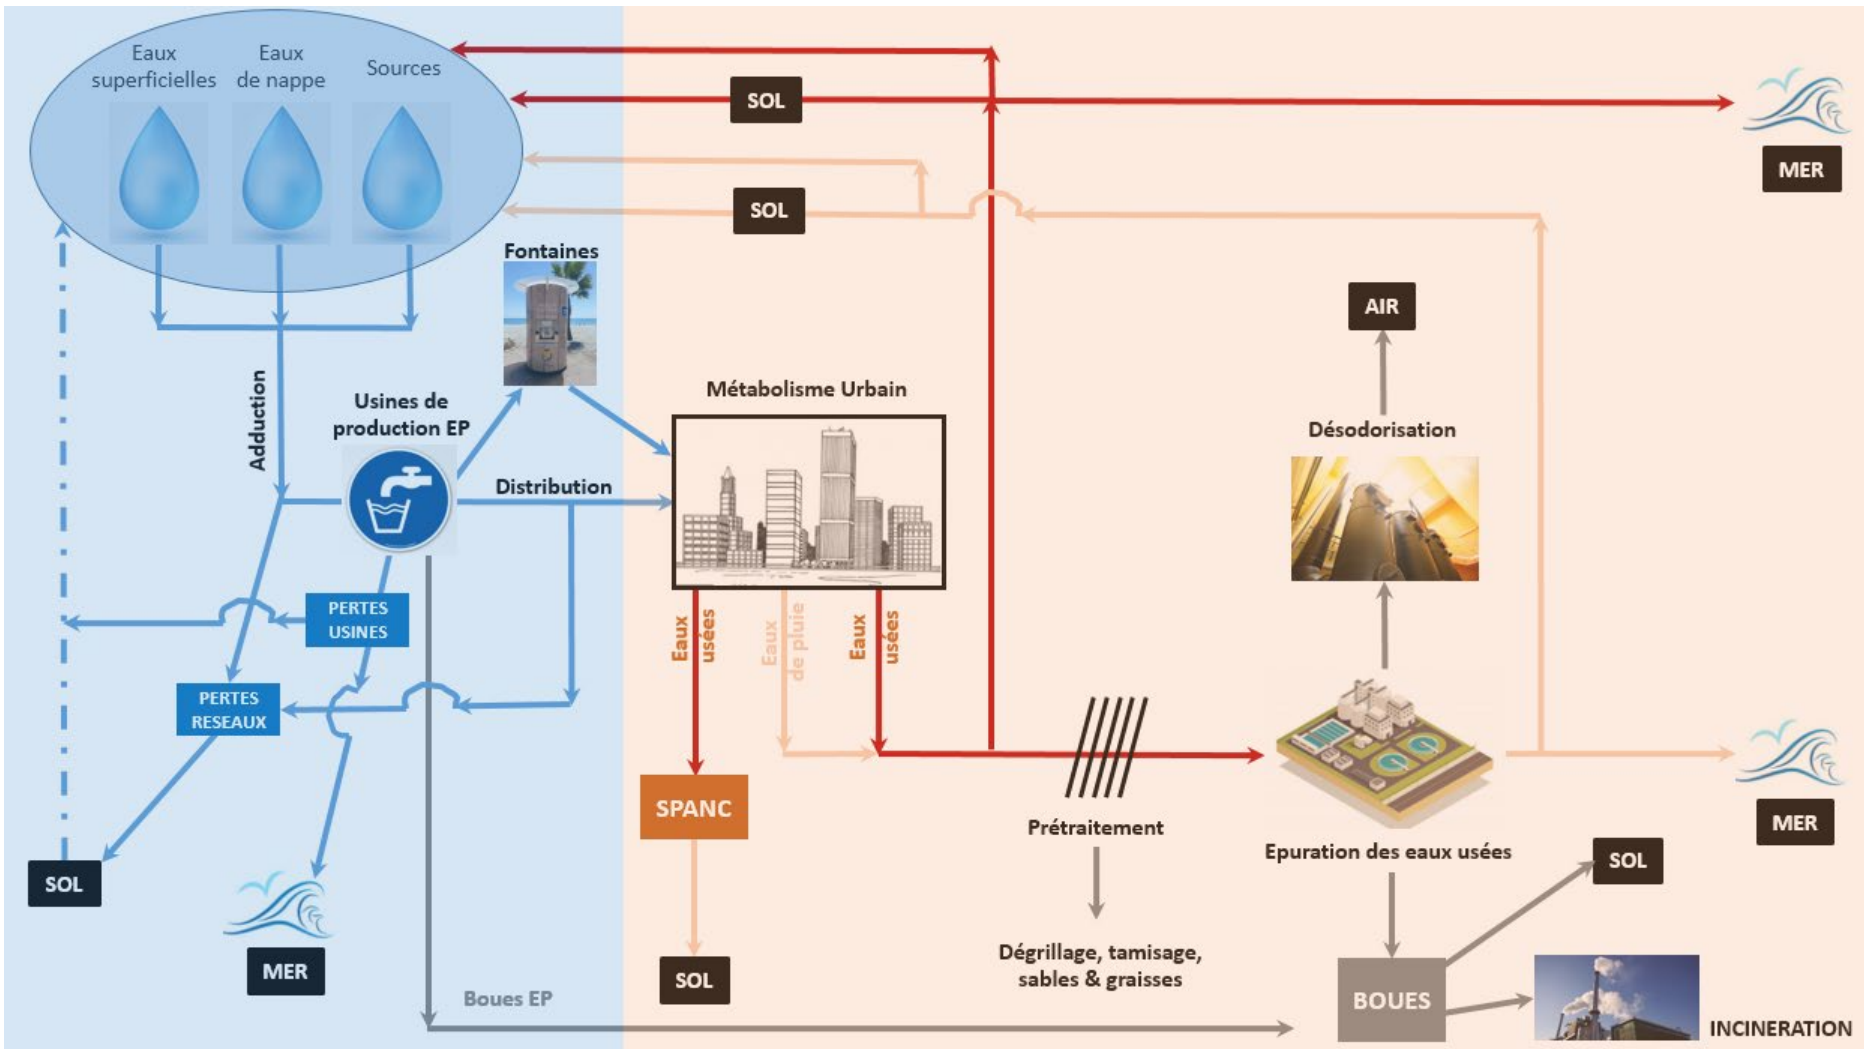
Eaux superficielles

Eaux de nappe

Sources

SOL

MER

SOL

Fontaines

AIR

Adduction

Usines de production EP

Métabolisme Urbain

Désodorisation

Distribution

PERTES USINES

PERTES RESEAUX

Eaux usées

Eaux de pluie

Eaux usées

SPANC

Prétraitement

Epuration des eaux usées

MER

SOL

SOL

MER

SOL

Boues EP

Dégrillage, tamisage, sables & graisses

BOUES

INCINERATION